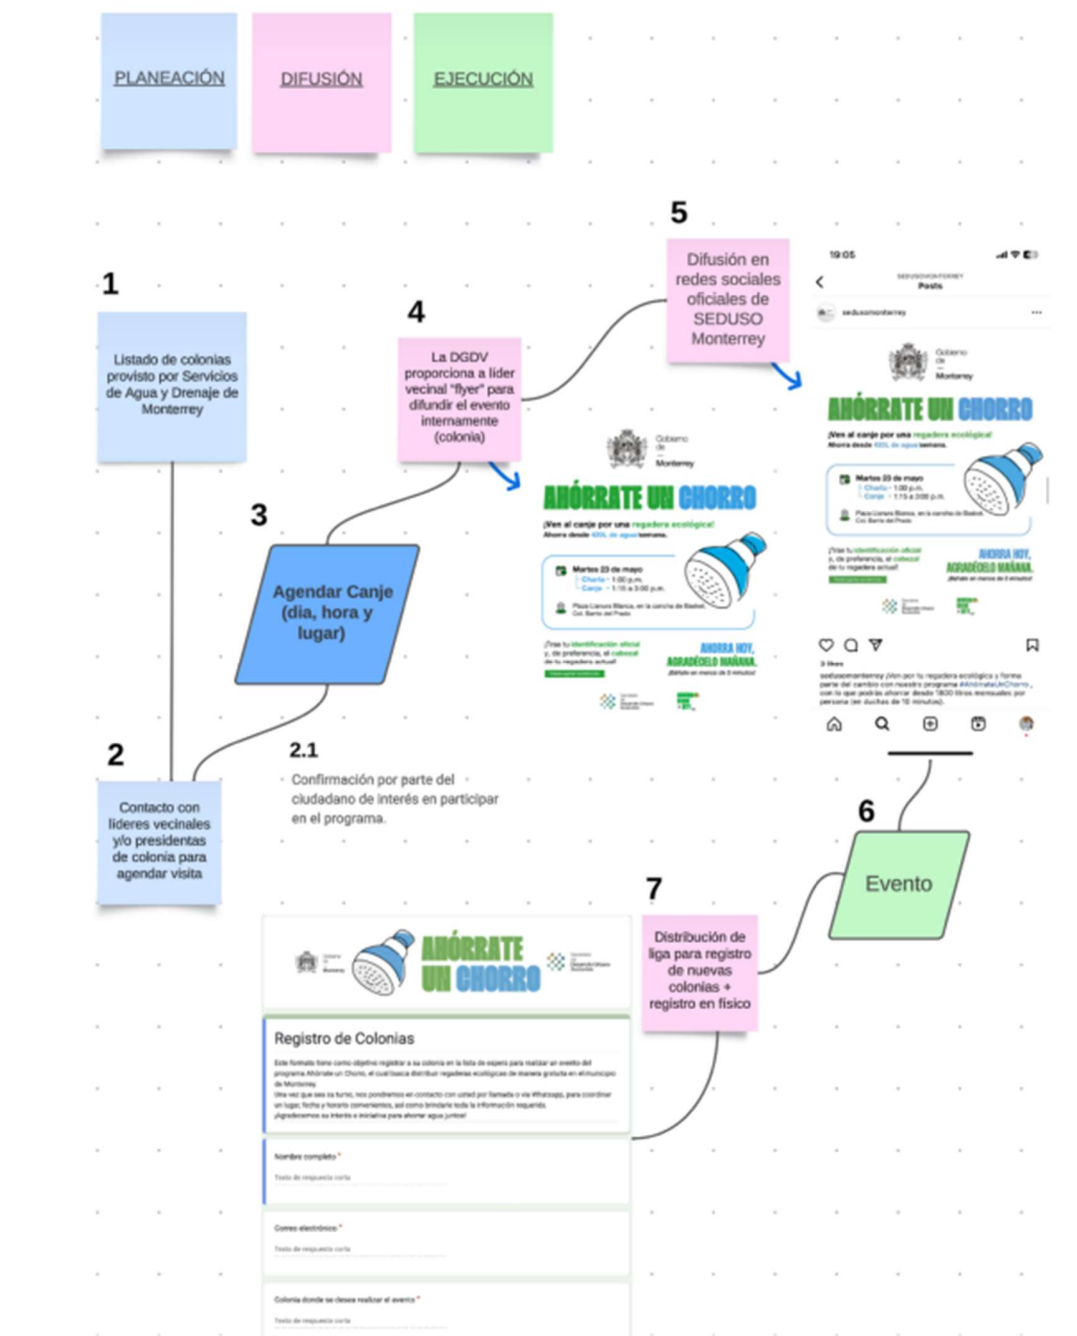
PLANEACIÓN

DIFUSIÓN

EJECUCIÓN

1

Listado de colonias provisto por Servicios de Agua y Drenaje de Monterrey

2

Contacto con líderes vecinales y/o presidentas de colonia para agendar visita

3

Agendar Canje (día, hora y lugar)

2.1

Confirmación por parte del ciudadano de interés en participar en el programa.

4

La DGDV proporciona a líder vecinal "flyer" para difundir el evento internamente (colonia)

Gobierno de Monterrey

AHÓRRATE UN CHORRO

¡Ven al canje por una regadera ecológica!

Ahorra desde 405L de agua/semana.

Martes 23 de mayo

Charla · 1:00 p.m.

Canje · 1:15 a 3:00 p.m.

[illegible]

¡Trae tu identificación oficial y, de preferencia, el cabezal de tu regadera actual!

AHORRA HOY, AGRADÉCELO MAÑANA.

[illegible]

5

Difusión en redes sociales oficiales de SEDUSO Monterrey

19:05

Posts

sedusomonterrey

Gobierno de Monterrey

AHÓRRATE UN CHORRO

¡Ven al canje por una regadera ecológica!

Ahorra desde 405L de agua/semana.

Martes 23 de mayo

Charla · 1:00 p.m.

Canje · 1:15 a 3:00 p.m.

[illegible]

AHORRA HOY, AGRADÉCELO MAÑANA.

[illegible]

6

Evento

7

Distribución de liga para registro de nuevas colonias + registro en físico

AHÓRRATE UN CHORRO

Registro de Colonias

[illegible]

Nombre completo *

Texto de respuesta corta

Correo electrónico *

Texto de respuesta corta

Colonia donde se desea realizar el evento *

Texto de respuesta corta